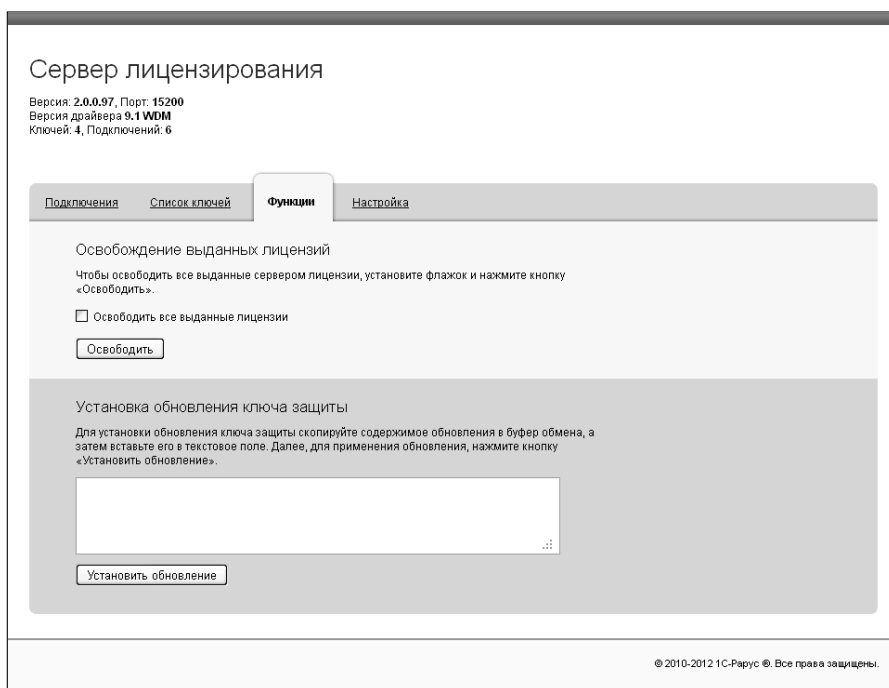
Сервер лицензирования

Версия: 2.0.0.97, Порт: 15200
Версия драйвера 9.1 WDM
Ключей: 4, Подключений: 6

Подключения | Список ключей | Функции | Настройка

Освобождение выданных лицензий

Чтобы освободить все выданные сервером лицензии, установите флажок и нажмите кнопку «Освободить».

Освободить все выданные лицензии

Освободить

Установка обновления ключа защиты

Для установки обновления ключа защиты скопируйте содержимое обновления в буфер обмена, а затем вставьте его в текстовое поле. Далее, для применения обновления, нажмите кнопку «Установить обновление».

Установить обновление

© 2010-2012 1С-Рарус ®. Все права защищены.